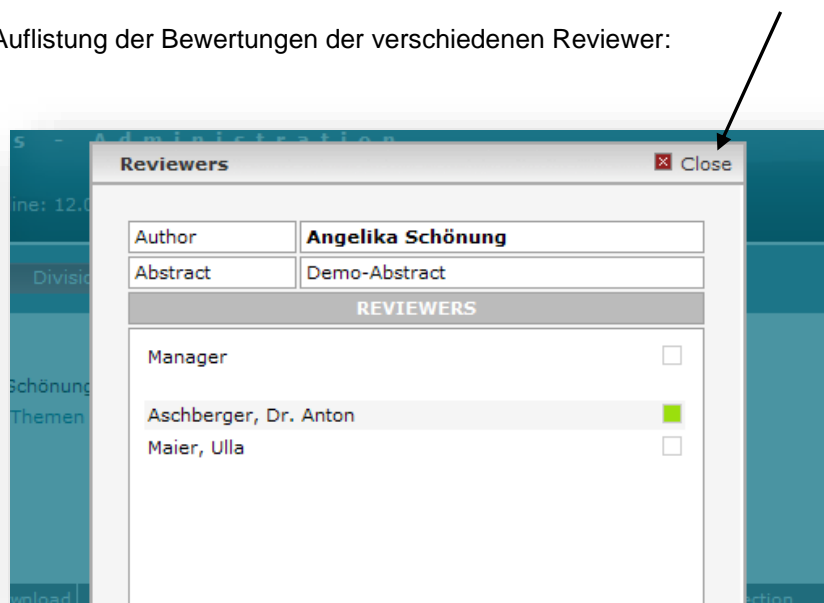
Auflistung der Bewertungen der verschiedenen Reviewer:

s - Administration

ine: 12.0

Divisi

Schönung

Themen

wnload

ction

Reviewers

Close

| Author | Angelika Schönung |
|---|---|
| Abstract | Demo-Abstract |

REVIEWERS

Manager

Aschberger, Dr. Anton

Maier, Ulla